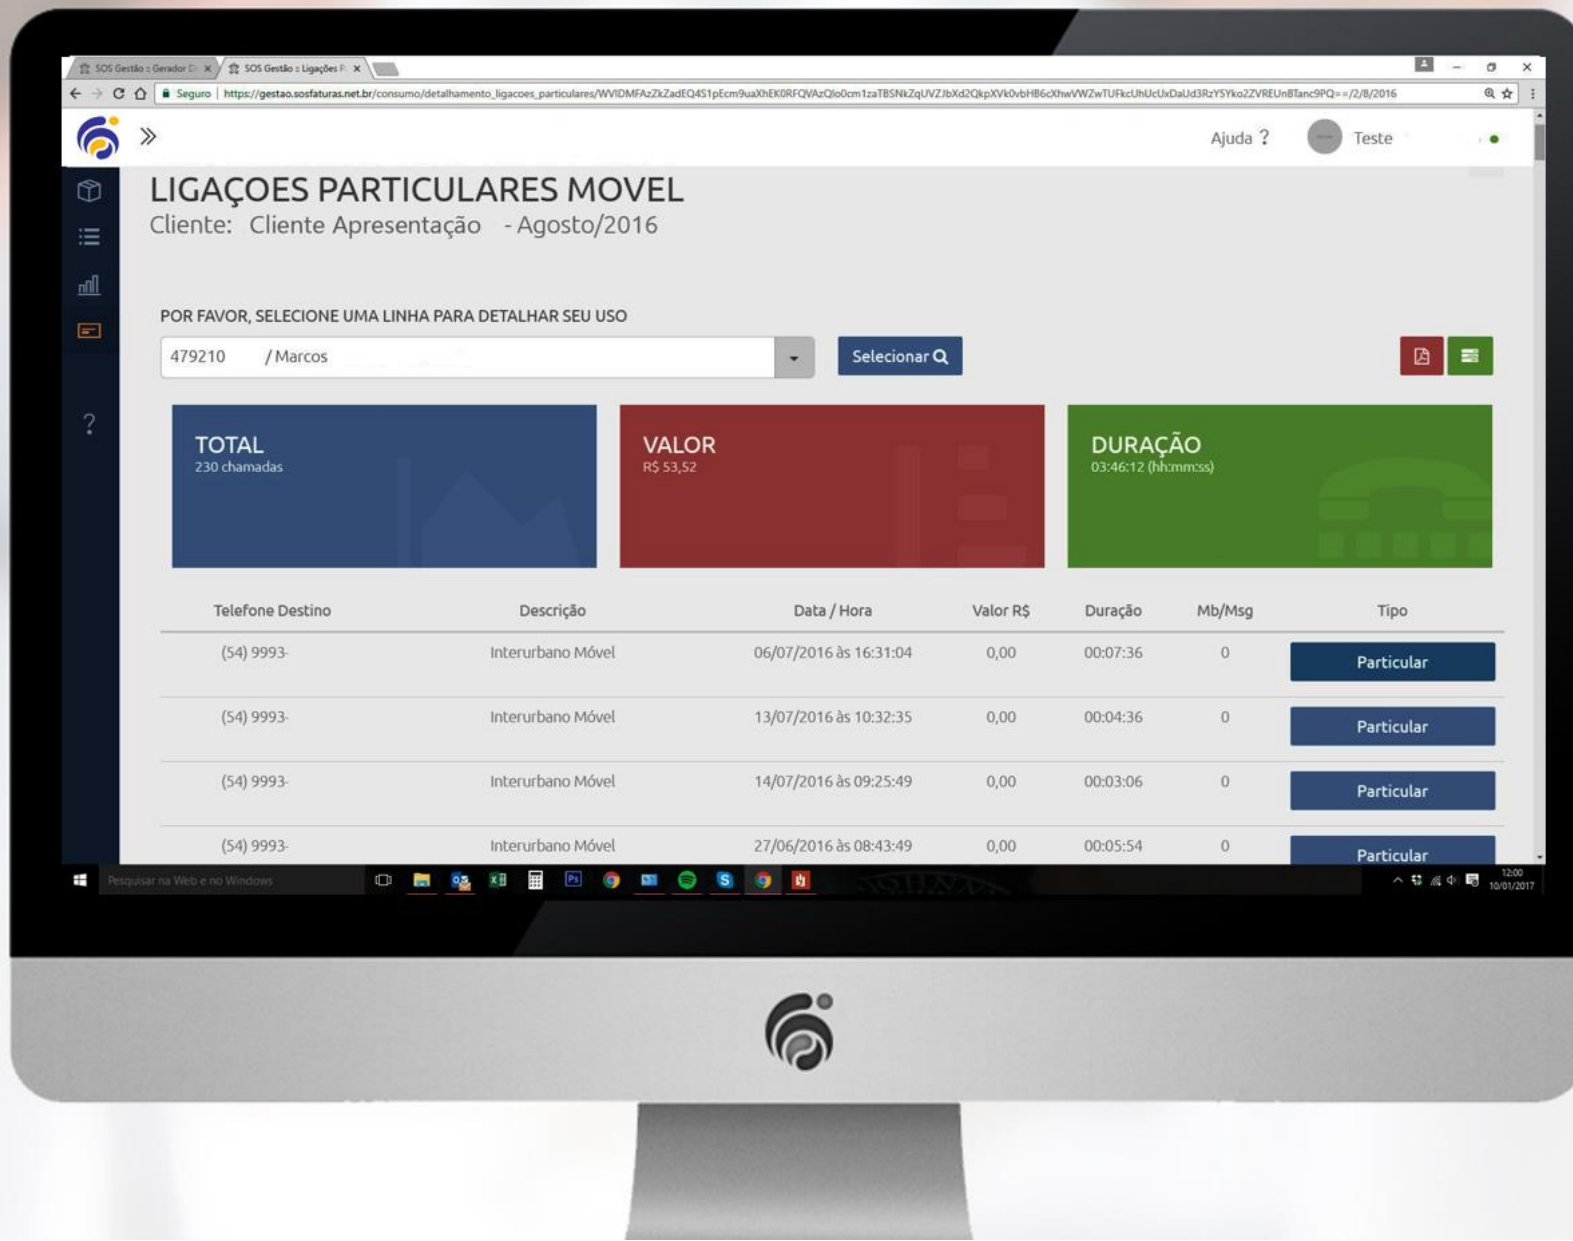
SOS Gestão :: Gerador D × SOS Gestão :: Ligações P ×

Seguro | https://gestao.sosfaturas.net.br/consumo/detalhamento_ligacoes_particulares/WVIDMFAzZkZadEQ4S1pEcm9uaXhEK0RFQVAzQlo0cm1zaTBSNkZqUVZJbXd2QkpXVk0vbHB6cXhwVWZwTUFkcUhUcUxDaUd3RzY5Yko2ZVREUnBTanc9PQ==/2/8/2016

Ajuda ? Teste

LIGAÇOES PARTICULARES MOVEL
Cliente: Cliente Apresentação - Agosto/2016

POR FAVOR, SELECIONE UMA LINHA PARA DETALHAR SEU USO

479210 / Marcos

Selecionar

TOTAL
230 chamadas

VALOR
R$ 53,52

DURAÇÃO
03:46:12 (hh:mm:ss)

| Telefone Destino | Descrição | Data / Hora | Valor R$ | Duração | Mb/Msg | Tipo |
|---|---|---|---|---|---|---|
| (54) 9993- | Interurbano Móvel | 06/07/2016 às 16:31:04 | 0,00 | 00:07:36 | 0 | Particular |
| (54) 9993- | Interurbano Móvel | 13/07/2016 às 10:32:35 | 0,00 | 00:04:36 | 0 | Particular |
| (54) 9993- | Interurbano Móvel | 14/07/2016 às 09:25:49 | 0,00 | 00:03:06 | 0 | Particular |
| (54) 9993- | Interurbano Móvel | 27/06/2016 às 08:43:49 | 0,00 | 00:05:54 | 0 | Particular |

Pesquisar na Web e no Windows

12:00
10/01/2017